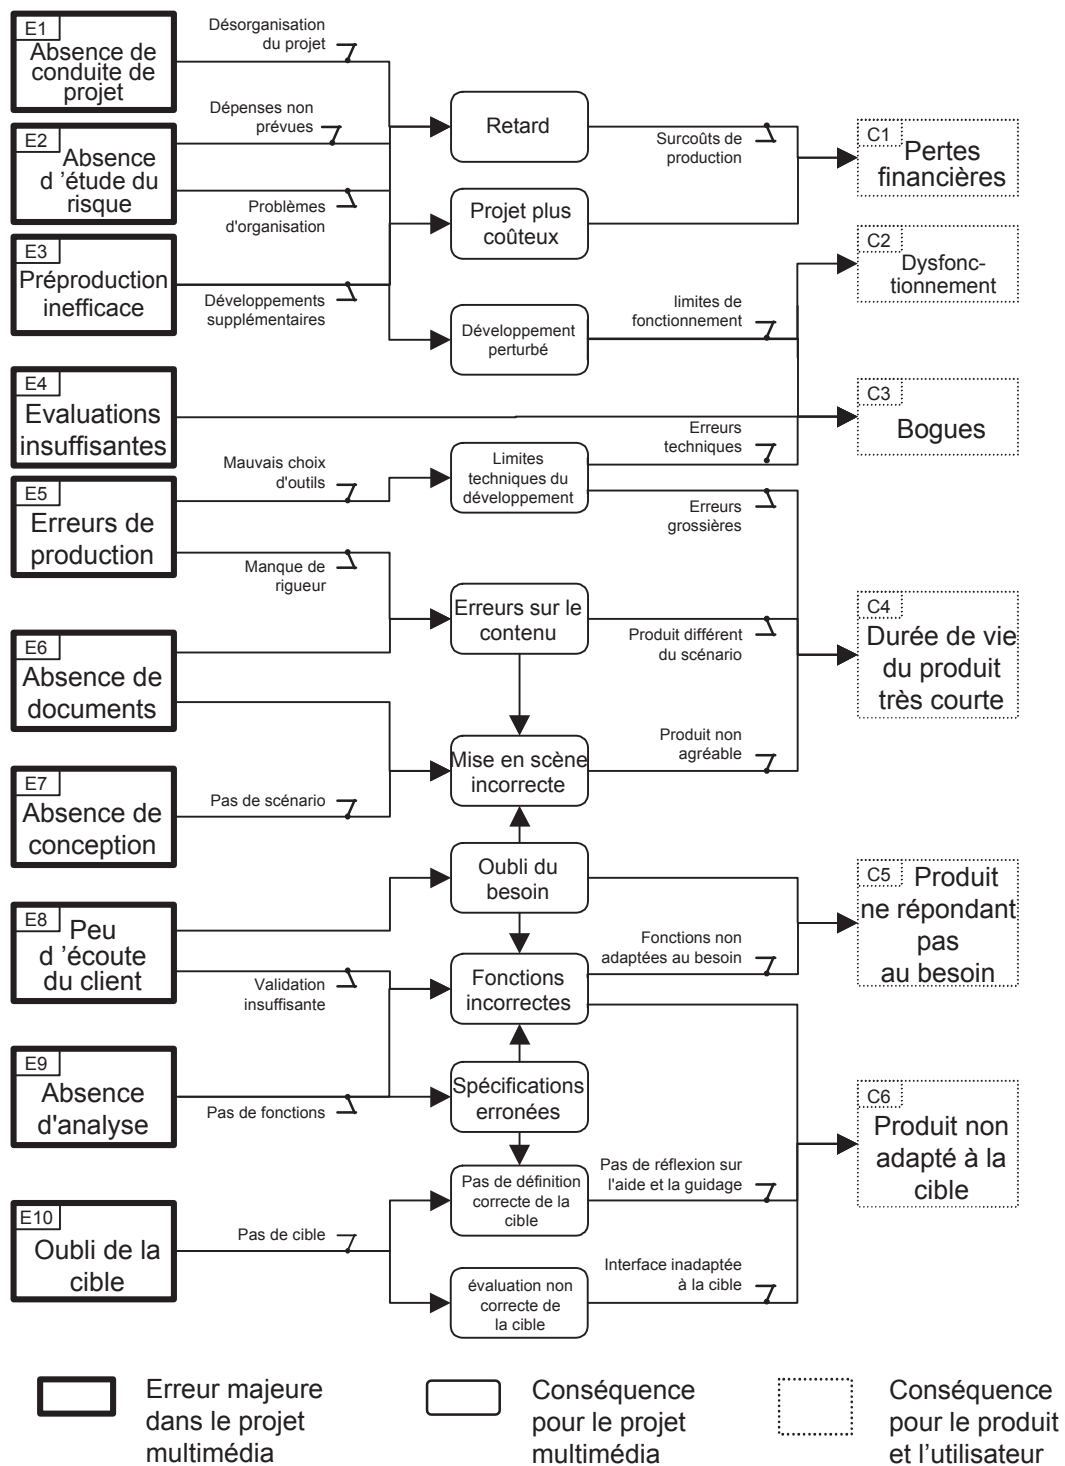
E1
Absence de conduite de projet

E2
Absence d 'étude du risque

E3
Préproduction inefficace

E4
Evaluations insuffisantes

E5
Erreurs de production

E6
Absence de documents

E7
Absence de conception

E8
Peu d 'écoute du client

E9
Absence d'analyse

E10
Oubli de la cible

Désorganisation du projet

Dépenses non prévues

Problèmes d'organisation

Développements supplémentaires

Mauvais choix d'outils

Manque de rigueur

Pas de scénario

Validation insuffisante

Pas de fonctions

Pas de cible

Retard

Projet plus coûteux

Développement perturbé

Limites techniques du développement

Erreurs sur le contenu

Mise en scène incorrecte

Oubli du besoin

Fonctions incorrectes

Spécifications erronées

Pas de définition correcte de la cible

évaluation non correcte de la cible

Surcoûts de production

limites de fonctionnement

Erreurs techniques

Erreurs grossières

Produit différent du scénario

Produit non agréable

Fonctions non adaptées au besoin

Pas de réflexion sur l'aide et la guidage

Interface inadaptée à la cible

C1
Pertes financières

C2
Dysfonc-tionnement

C3
Bogues

C4
Durée de vie du produit très courte

C5
Produit ne répondant pas au besoin

C6
Produit non adapté à la cible

Erreur majeure dans le projet multimédia

Conséquence pour le projet multimédia

Conséquence pour le produit et l'utilisateur